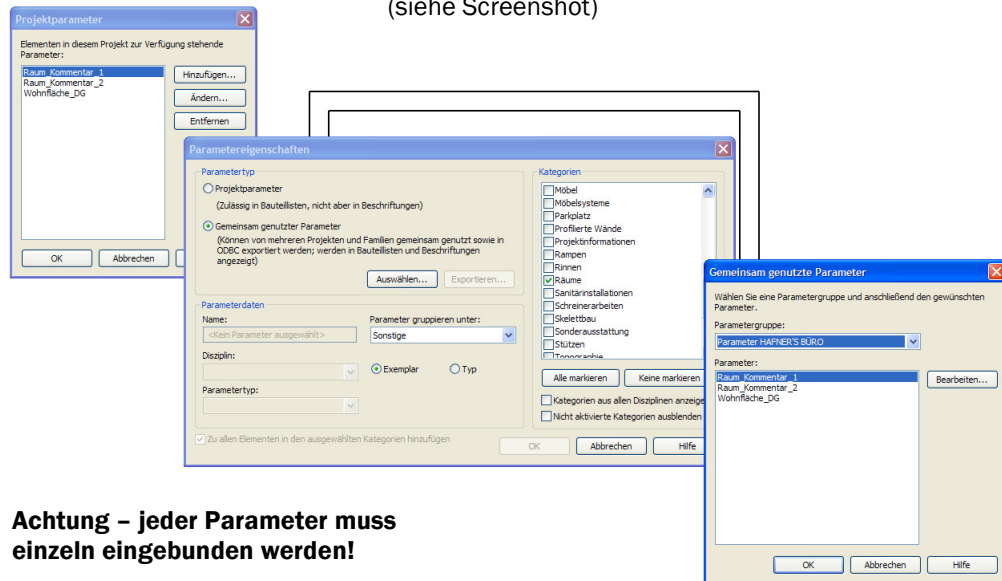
(siehe Screenshot)

Projektparameter

Elementen in diesem Projekt zur Verfügung stehende Parameter:

Raum_Kommentar_1
Raum_Kommentar_2
Wohnfläche_DG

Hinzufügen...
Ändern...
Entfernen

OK
Abbrechen

Parametereigenschaften

Parametertyp

Projektparameter
(Zulässig in Bauteillisten, nicht aber in Beschriftungen)

Gemeinsam genutzter Parameter
(Können von mehreren Projekten und Familien gemeinsam genutzt sowie in ODBC exportiert werden; werden in Bauteillisten und Beschriftungen angezeigt)

Auswählen...
Exportieren...

Parameterdaten
Name:
<Kein Parameter ausgewählt>
Parameter gruppieren unter:
Sonstige
Disziplin:
Exemplar
Typ
Parametertyp:

Zu allen Elementen in den ausgewählten Kategorien hinzufügen

Kategorien
Möbel
Möbelsysteme
Parkplatz
Profilierte Wände
Projektinformationen
Rampen
Rinnen
Räume
Sanitärinstallationen
Schreinerarbeiten
Skelettbau
Sonderausstattung
Stützen
Topographie

Alle markieren
Keine markieren
Kategorien aus allen Disziplinen anzeige
Nicht aktivierte Kategorien ausblenden

OK
Abbrechen
Hilfe

Gemeinsam genutzte Parameter

Wählen Sie eine Parametergruppe und anschließend den gewünschten Parameter.

Parametergruppe:
Parameter HAFNER'S BÜRO

Parameter:
Raum_Kommentar_1
Raum_Kommentar_2
Wohnfläche_DG

Bearbeiten...

OK
Abbrechen
Hilfe

Achtung – jeder Parameter muss einzeln eingebunden werden!